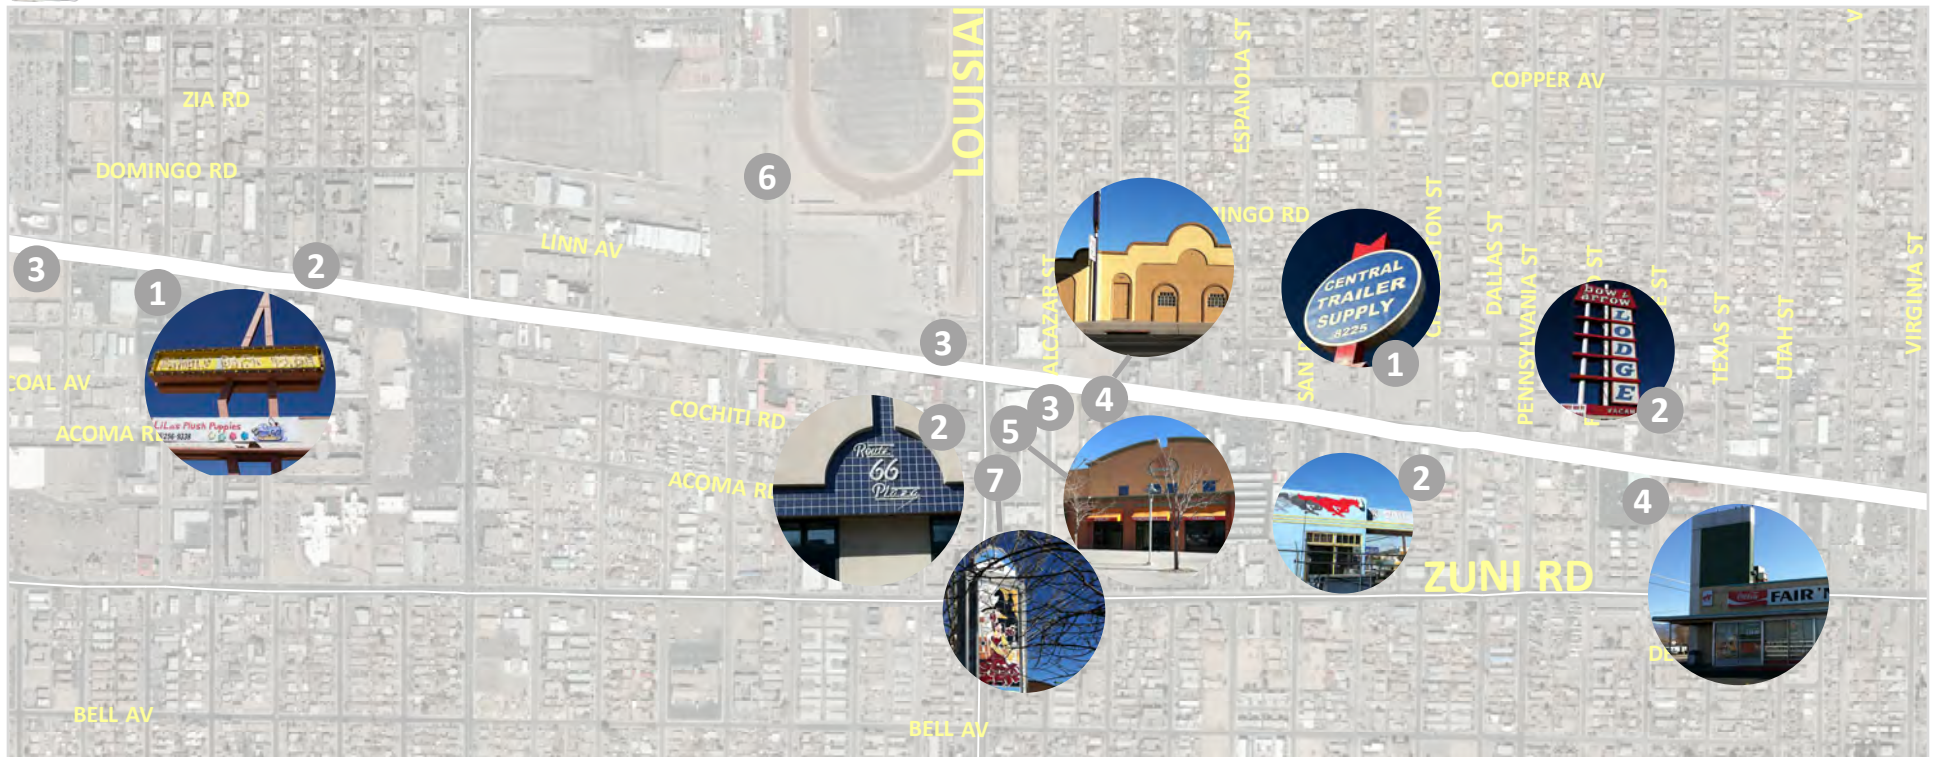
ZIA RD
DOMINGO RD
3
1
2
COAL AV
ACOMA RD
LiLux Plush Puppies
6
LINN AV
LOUISIANA
COCHITI RD
ACOMA RD
3
2
Route 66 Plaza
ALCAZAR ST
ESPANOLA ST
INGO RD
4
3
5
7
SAN
CENTRAL TRAILER SUPPLY 8225
1
COPPER AV
DALLAS ST
PENNSYLVANIA ST
ST
ST
bow arrow LODGE
2
TEXAS ST
UTAH ST
VIRGINIA ST
2
ZUNI RD
4
FAIR
BELL AV
BELL AV